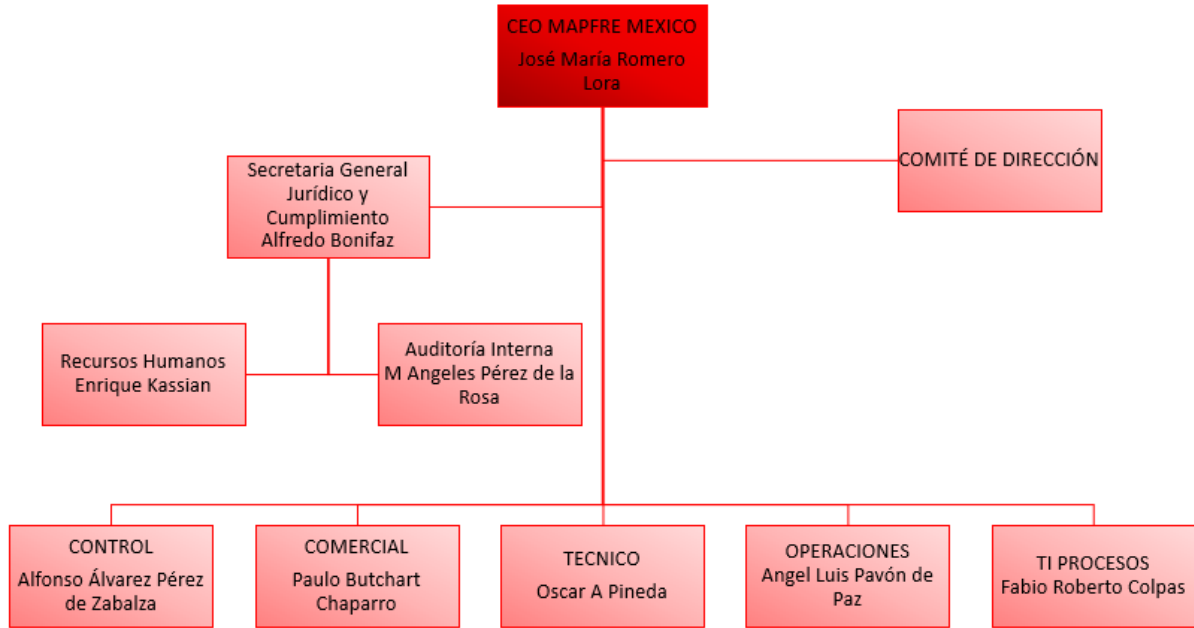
CEO MAPFRE MEXICO
José María Romero Lora

COMITÉ DE DIRECCIÓN

Secretaria General Jurídico y Cumplimiento
Alfredo Bonifaz

Recursos Humanos
Enrique Kassian

Auditoría Interna
M Angeles Pérez de la Rosa

CONTROL
Alfonso Álvarez Pérez de Zabalza

COMERCIAL
Paulo Butchart Chaparro

TECNICO
Oscar A Pineda

OPERACIONES
Angel Luis Pavón de Paz

TI PROCESOS
Fabio Roberto Colpas